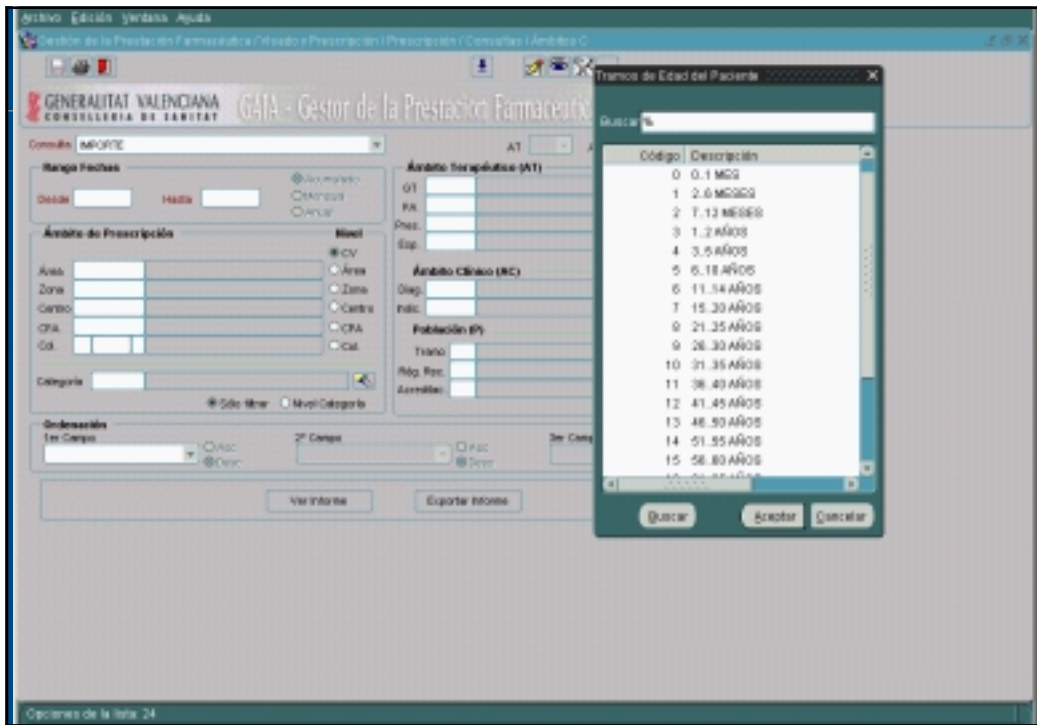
Archivo Edición Ventana Ayuda

Gestión de la Prestación Farmacéutica / Visado / Prescripción / Prescripción / Consultas / Ámbitos C

GENERALITAT VALENCIANA
CONSELLERIA DE SANITAT

GAIA - Gestor de la Prestación Farmacéutic

Consulta IMPORTE

AT

Rango Fechas

Desde Hasta

Acumulado
Mensual
Anual

Ámbito de Prescripción

Nivel

CV
Área
Zona
Centro
CPA
Col.

Área
Zona
Centro
CPA
Col.

Categoría

Sólo filtrar Nivel Categoría

Ámbito Terapéutico (AT)

GT
PA
Pres.
Esp.

Ámbito Clínico (AC)

Diag.
Indic.

Población (P)

Tramo
Rég. Rec.
Acreditac.

Ordenación
1er Campo
Asc
Desc
2º Campo
Asc
Desc
3er Camp

Ver Informe
Exportar Informe

Tramos de Edad del Paciente

Buscar %

| Código | Descripción |
|---|---|
| 0 | 0..1 MES |
| 1 | 2..6 MESES |
| 2 | 7..12 MESES |
| 3 | 1..2 AÑOS |
| 4 | 3..5 AÑOS |
| 5 | 6..10 AÑOS |
| 6 | 11..14 AÑOS |
| 7 | 15..20 AÑOS |
| 8 | 21..25 AÑOS |
| 9 | 26..30 AÑOS |
| 10 | 31..35 AÑOS |
| 11 | 36..40 AÑOS |
| 12 | 41..45 AÑOS |
| 13 | 46..50 AÑOS |
| 14 | 51..55 AÑOS |
| 15 | 56..60 AÑOS |

Buscar
Aceptar
Cancelar

Opciones de la lista: 24